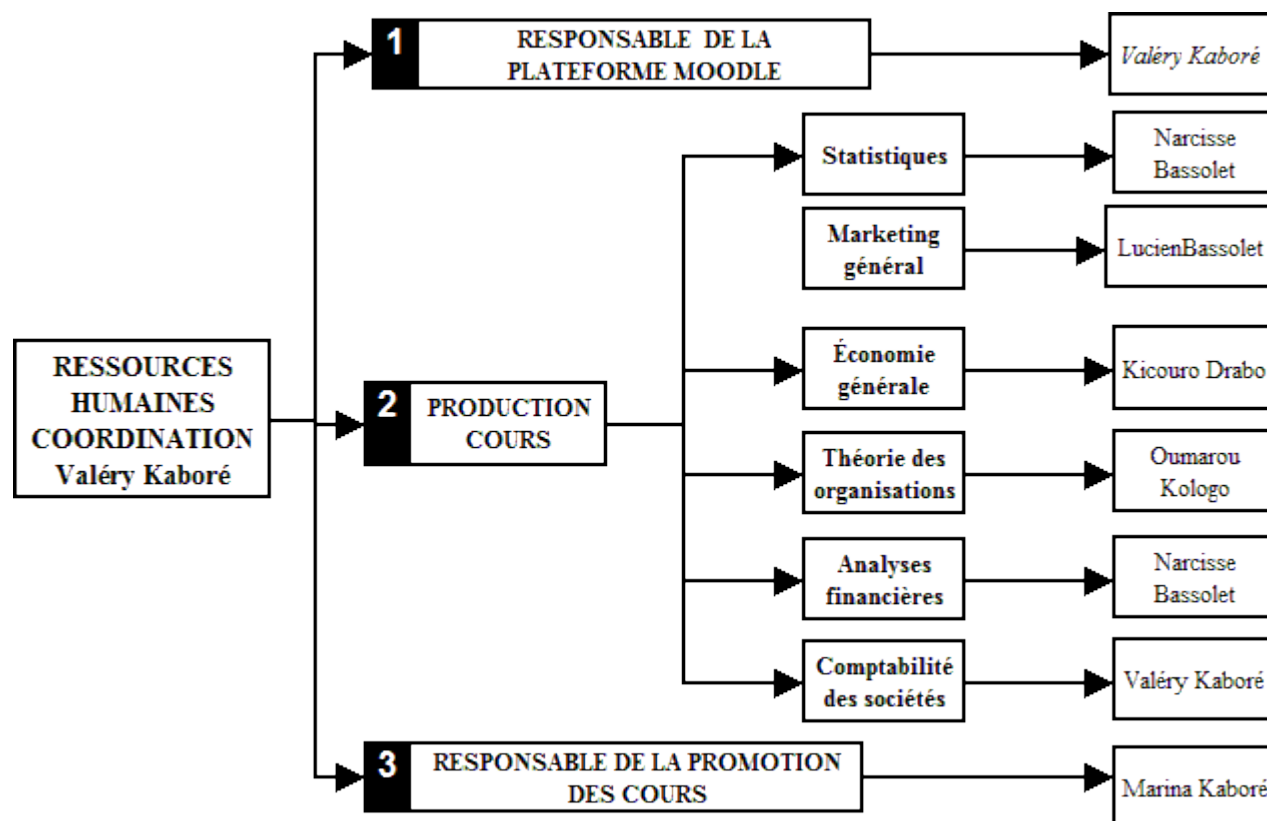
RESSOURCES HUMAINES COORDINATION Valéry Kaboré

1 RESPONSABLE DE LA PLATEFORME MOODLE

Valéry Kaboré

2 PRODUCTION COURS

Statistiques

Narcisse Bassolet

Marketing général

LucienBassolet

Économie générale

Kicouro Drabo

Théorie des organisations

Oumarou Kologo

Analyses financières

Narcisse Bassolet

Comptabilité des sociétés

Valéry Kaboré

3 RESPONSABLE DE LA PROMOTION DES COURS

Marina Kaboré